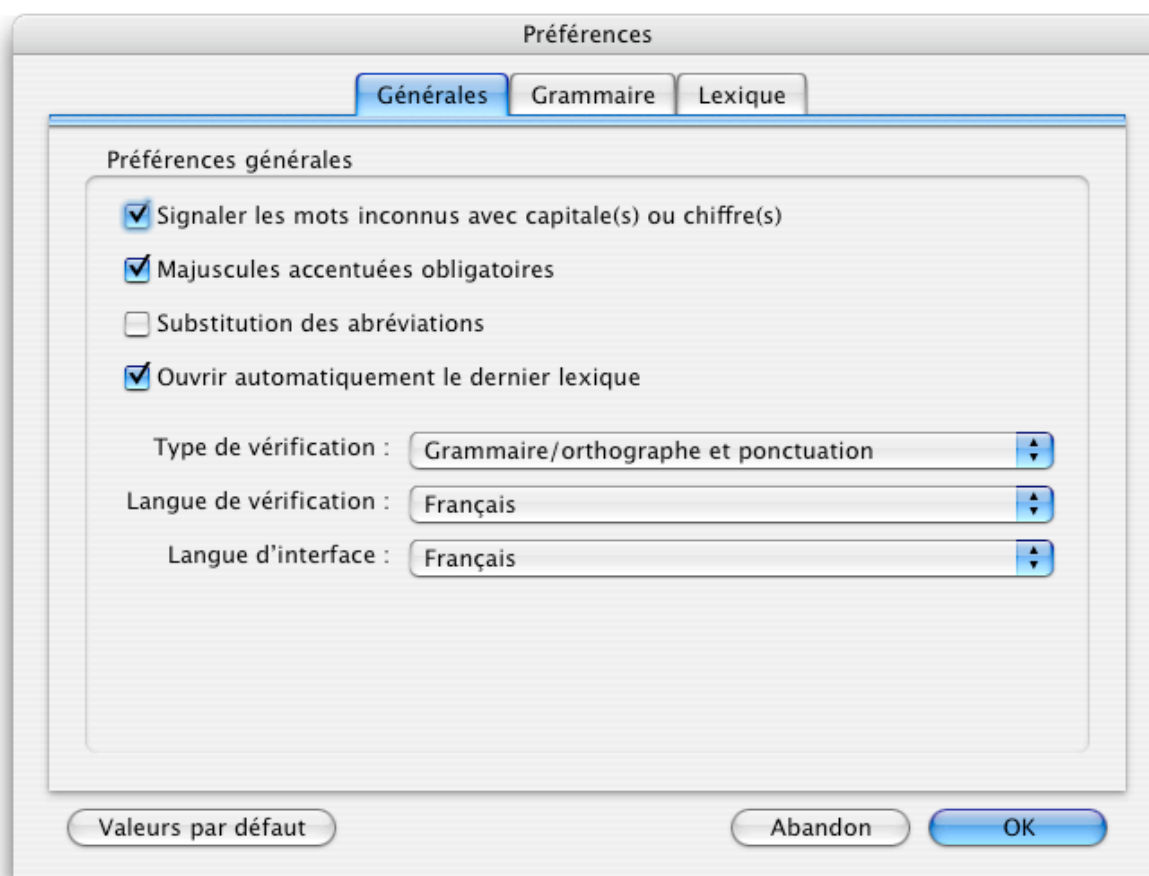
Préférences

Générales Grammaire Lexique

Préférences générales

Signaler les mots inconnus avec capitale(s) ou chiffre(s)

Majuscules accentuées obligatoires

Substitution des abréviations

Ouvrir automatiquement le dernier lexique

Type de vérification : Grammaire/orthographe et ponctuation

Langue de vérification : Français

Langue d'interface : Français

Valeurs par défaut

Abandon

OK